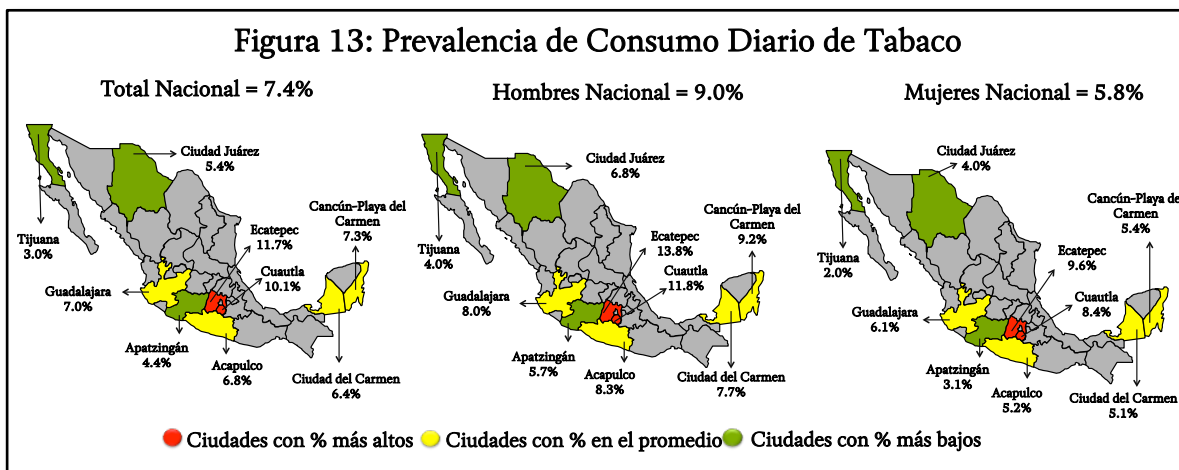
Figura 13: Prevalencia de Consumo Diario de Tabaco

Total Nacional = 7.4%

Ciudad Juárez 5.4%

Tijuana 3.0%

Ecatepec 11.7%

Cancún-Playa del Carmen 7.3%

Cuautla 10.1%

Guadalajara 7.0%

Apatzingán 4.4%

Acapulco 6.8%

Ciudad del Carmen 6.4%

Hombres Nacional = 9.0%

Ciudad Juárez 6.8%

Tijuana 4.0%

Cancún-Playa del Carmen 9.2%

Ecatepec 13.8%

Cuautla 11.8%

Guadalajara 8.0%

Apatzingán 5.7%

Acapulco 8.3%

Ciudad del Carmen 7.7%

Mujeres Nacional = 5.8%

Ciudad Juárez 4.0%

Tijuana 2.0%

Cancún-Playa de Carmen 5.4%

Ecatepec 9.6%

Cuautla 8.4%

Guadalajara 6.1%

Apatzingán 3.1%

Acapulco 5.2%

Ciudad del Carmen 5.1%

Ciudades con % más altos Ciudades con % en el promedio Ciudades con % más bajos